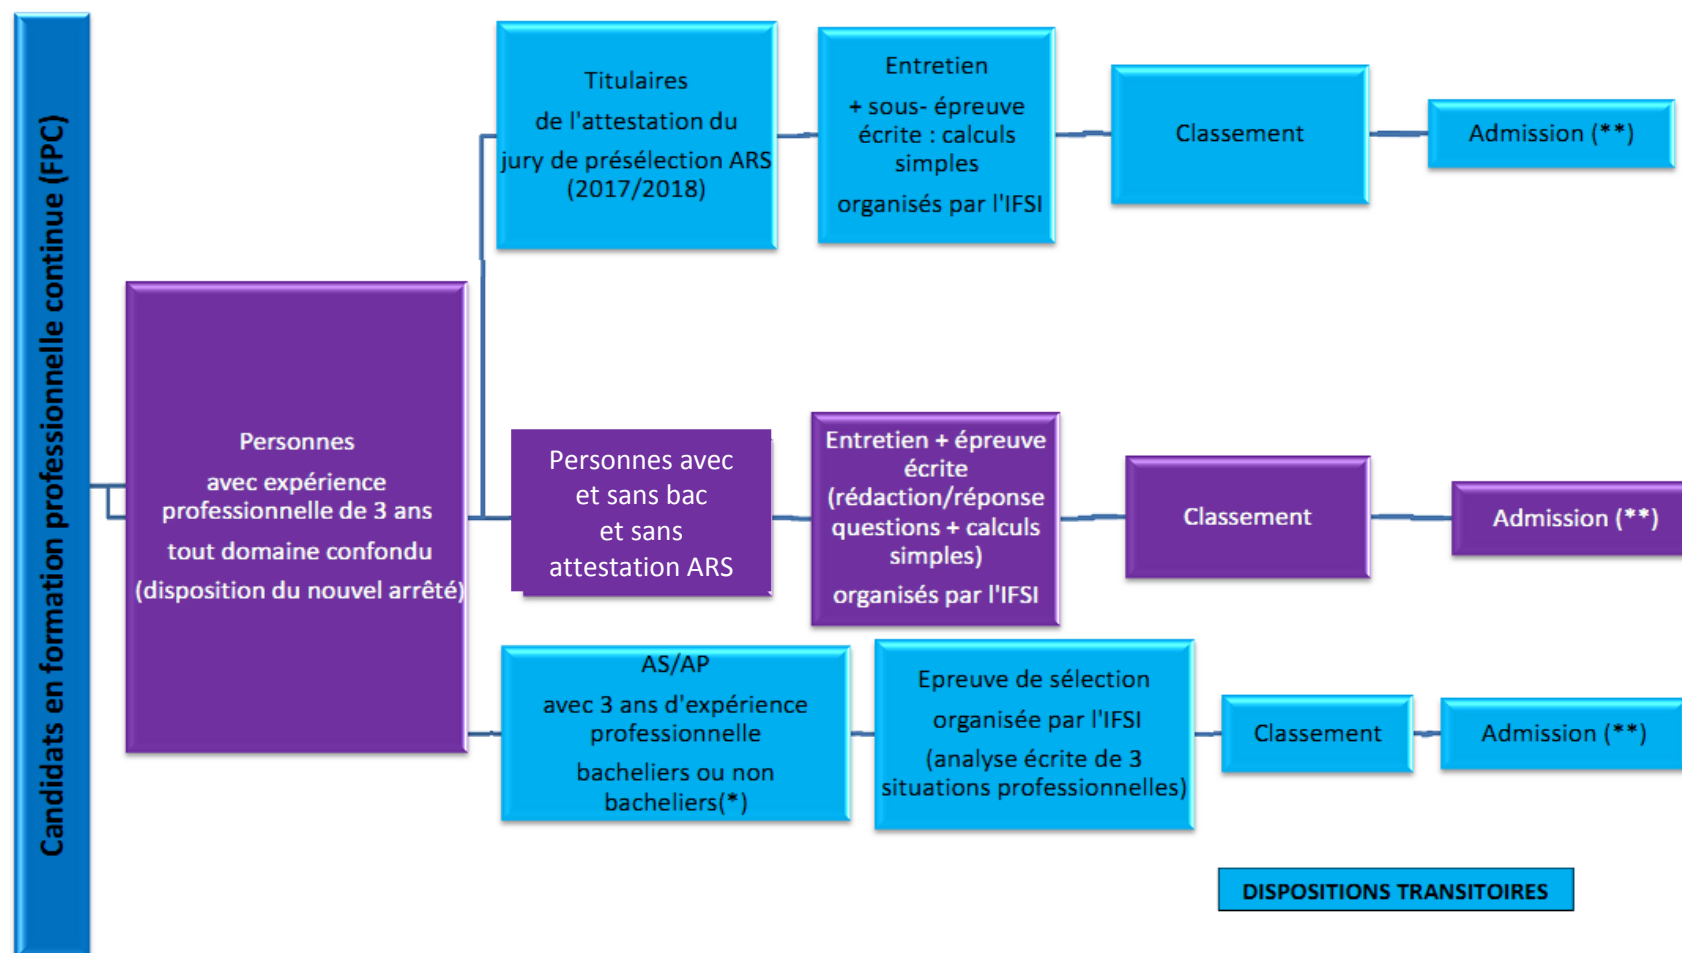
Candidats en formation professionnelle continue (FPC)

Personnes
avec expérience professionnelle de 3 ans
tout domaine confondu
(disposition du nouvel arrêté)

Titulaires
de l'attestation du jury de présélection ARS (2017/2018)

Entretien
+ sous- épreuve écrite : calculs simples
organisés par l'IFSI

Classement

Admission (**)

Personnes avec et sans bac et sans attestation ARS

Entretien + épreuve écrite (rédaction/réponse questions + calculs simples)
organisés par l'IFSI

Classement

Admission (**)

AS/AP
avec 3 ans d'expérience professionnelle
bacheliers ou non bacheliers(*)

Epreuve de sélection
organisée par l'IFSI
(analyse écrite de 3 situations professionnelles)

Classement

Admission (**)

DISPOSITIONS TRANSITOIRES